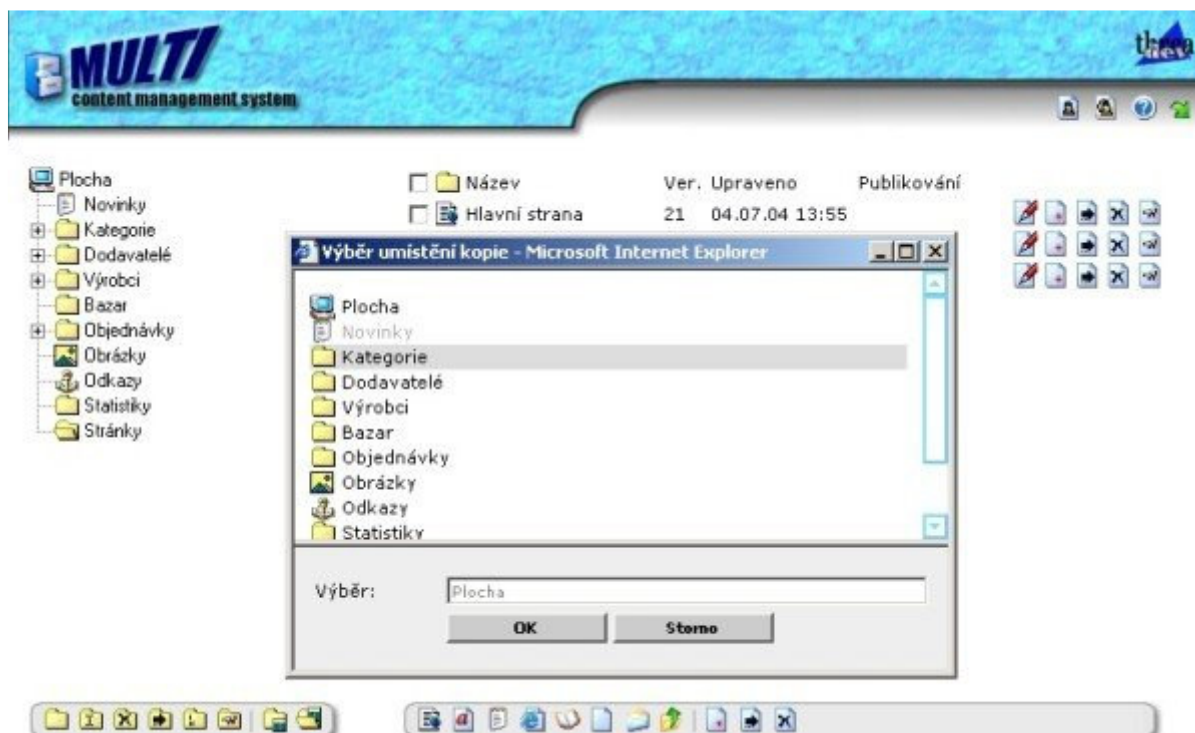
MULTI
content management system

thema dev

Plocha
Novinky
Kategorie
Dodavatelé
Výrobci
Bazar
Objednávky
Obrázky
Odkazy
Statistiky
Stránky

Název | Ver. | Upraveno | Publikování
Hlavní strana | 21 | 04.07.04 13:55 |

Výběr umístění kopie - Microsoft Internet Explorer

Plocha
Novinky
Kategorie
Dodavatelé
Výrobci
Bazar
Objednávky
Obrázky
Odkazy
Statistiky

Výběr: Plocha

OK
Storno